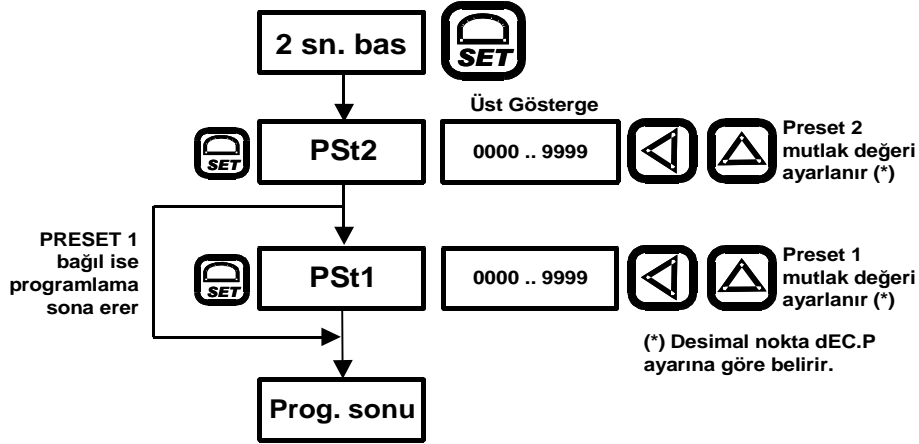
2 sn. bas

SET

Üst Gösterge

SET

PSt2

0000 .. 9999

Preset 2 mutlak değeri ayarlanır (*)

PRESET 1 bağıl ise programlama sona erer

SET

PSt1

0000 .. 9999

Preset 1 mutlak değeri ayarlanır (*)

(*) Desimal nokta dEC.P ayarına göre belirir.

Prog. sonu